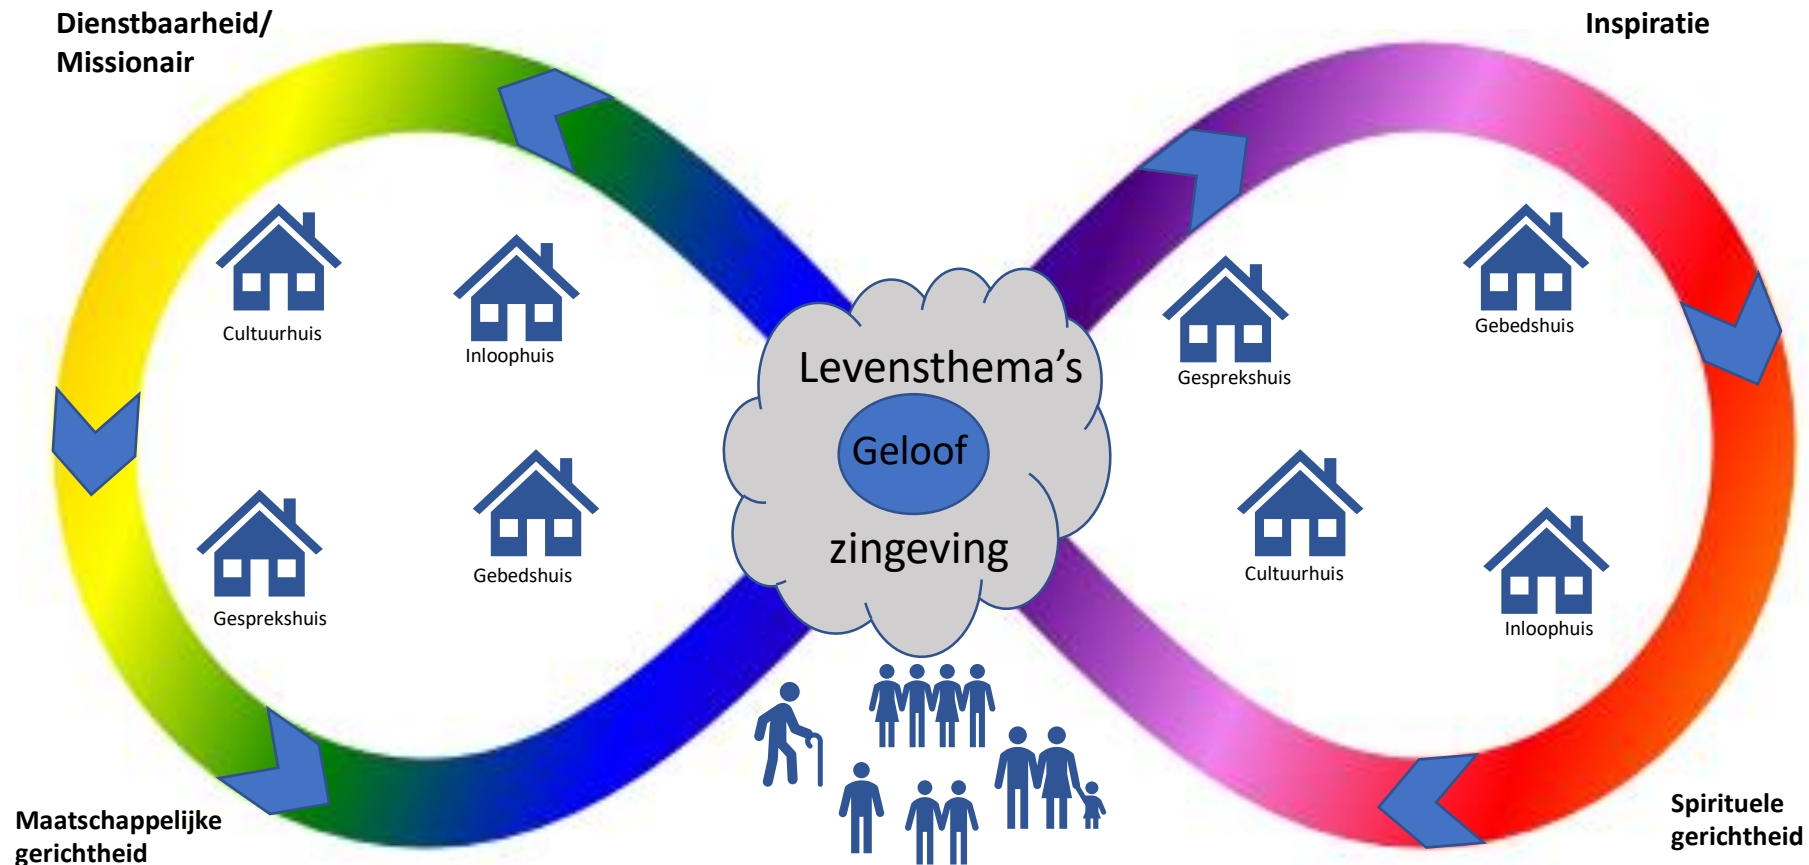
Dienstbaarheid/
Missionair

Inspiratie

Cultuurhuis

Inloophuis

Gesprekshuis

Gebedshuis

Levensthema's

Geloof

zingeving

Gesprekshuis

Gebedshuis

Cultuurhuis

Inloophuis

Maatschappelijke gerichtheid

Spirituele gerichtheid